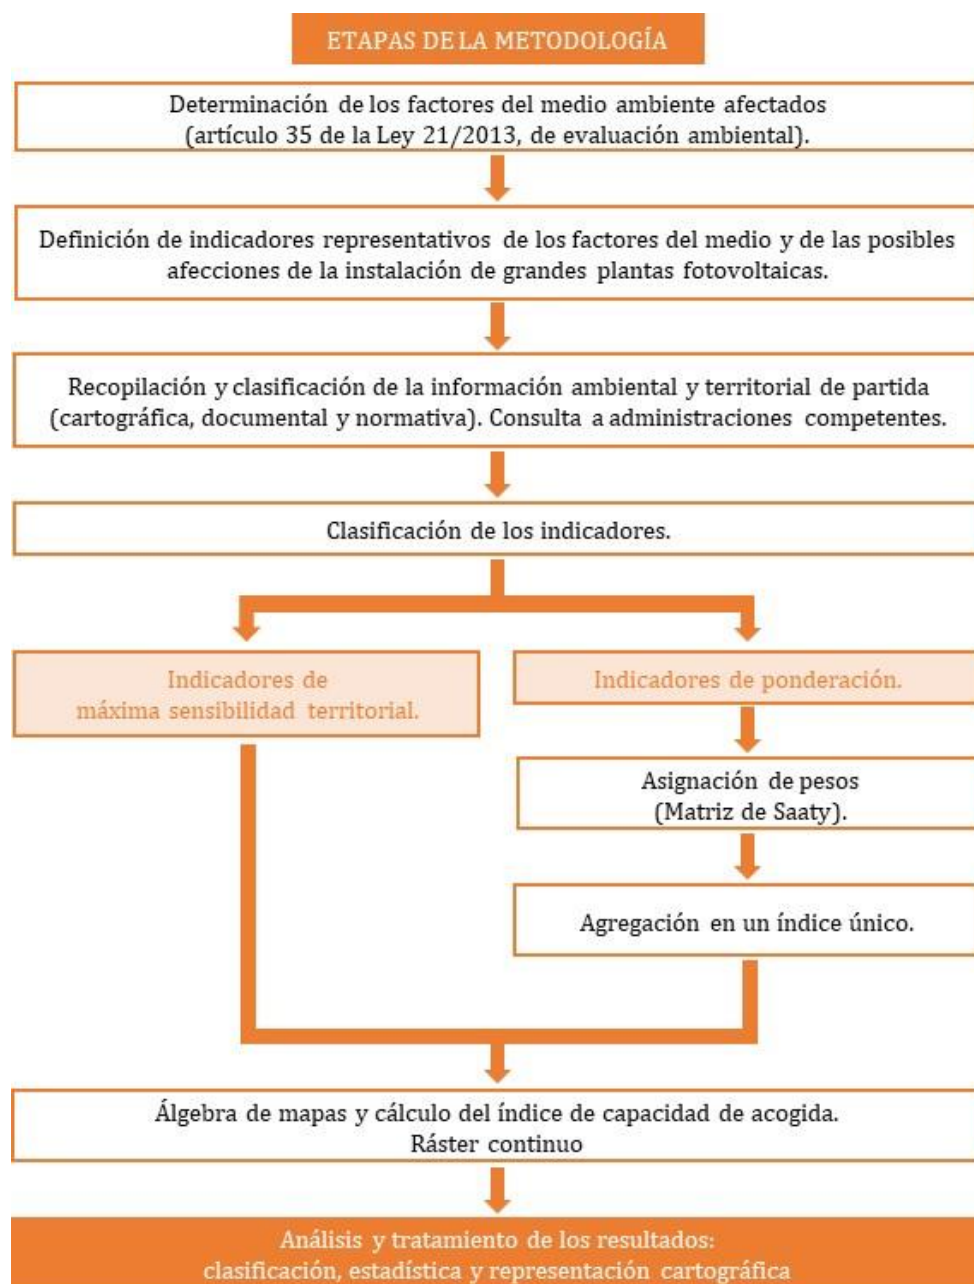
ETAPAS DE LA METODOLOGÍA

Determinación de los factores del medio ambiente afectados (artículo 35 de la Ley 21/2013, de evaluación ambiental).

Definición de indicadores representativos de los factores del medio y de las posibles afecciones de la instalación de grandes plantas fotovoltaicas.

Recopilación y clasificación de la información ambiental y territorial de partida (cartográfica, documental y normativa). Consulta a administraciones competentes.

Clasificación de los indicadores.

Indicadores de máxima sensibilidad territorial.

Indicadores de ponderación.

Asignación de pesos (Matriz de Saaty).

Agregación en un índice único.

Álgebra de mapas y cálculo del índice de capacidad de acogida. Ráster continuo

Análisis y tratamiento de los resultados: clasificación, estadística y representación cartográfica